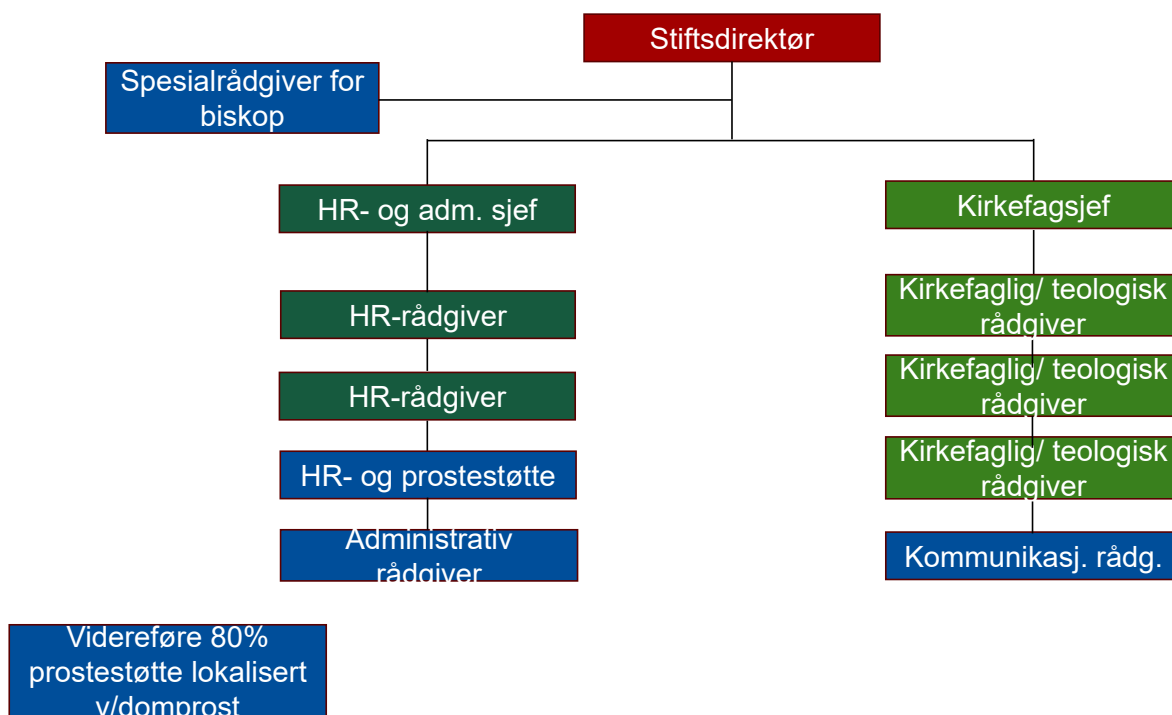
Stiftsdirektør

Spesialrådgiver for biskop

HR- og adm. sjef

HR-rådgiver

HR-rådgiver

HR- og prostestøtte

Administrativ rådgiver

Kirkefagsjef

Kirkefaglig/ teologisk rådgiver

Kirkefaglig/ teologisk rådgiver

Kirkefaglig/ teologisk rådgiver

Kommunikasj. rådg.

Videreføre 80% prostestøtte lokalisert v/domprost